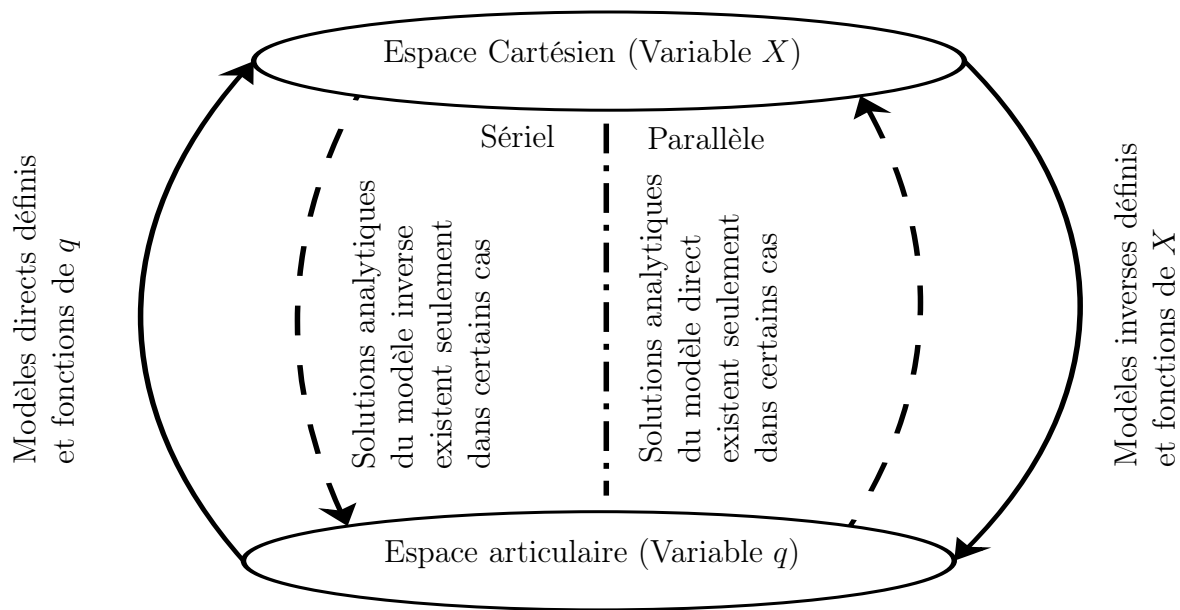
Espace Cartésien (Variable $X$)

Modèles directs définis et fonctions de $q$

Sériel

Solutions analytiques du modèle inverse existent seulement dans certains cas

Parallèle

Solutions analytiques du modèle direct existent seulement dans certains cas

Modèles inverses définis et fonctions de $X$

Espace articulaire (Variable $q$)